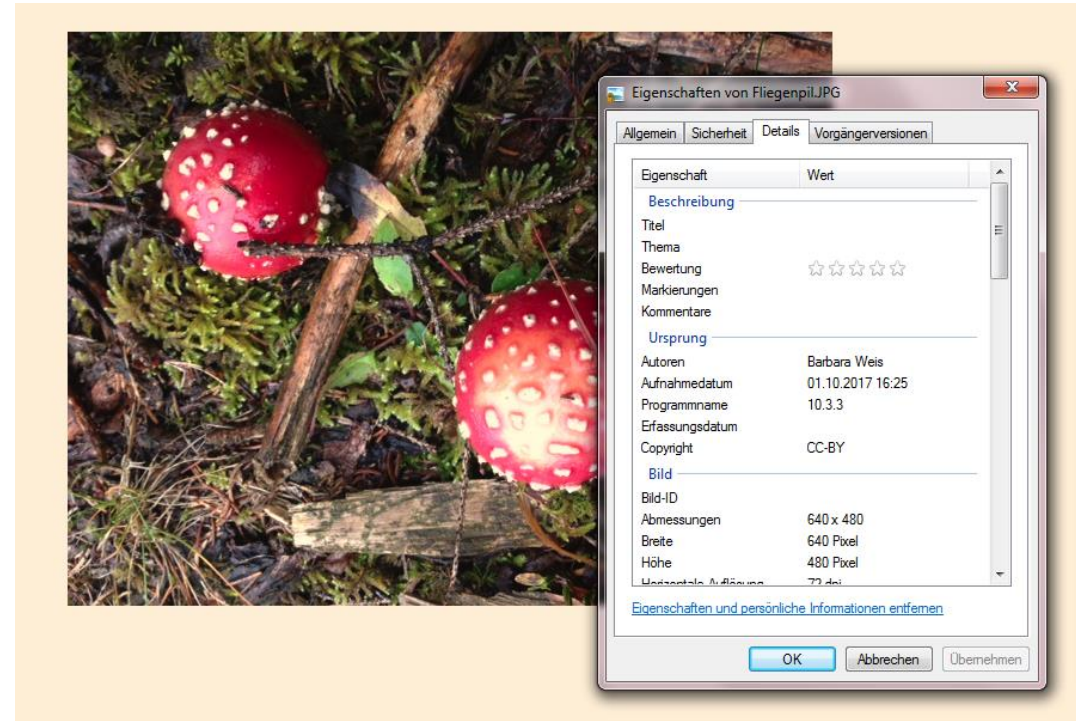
Eigenschaften von Fliegenpil.JPG

Allgemein | Sicherheit | Details | Vorgängerversionen

| Eigenschaft | Wert |
|---|---|
| **Beschreibung** | |
| Titel | |
| Thema | |
| Bewertung | ☆☆☆☆☆ |
| Markierungen | |
| Kommentare | |
| **Ursprung** | |
| Autoren | Barbara Weis |
| Aufnahmedatum | 01.10.2017 16:25 |
| Programmname | 10.3.3 |
| Erfassungsdatum | |
| Copyright | CC-BY |
| **Bild** | |
| Bild-ID | |
| Abmessungen | 640 x 480 |
| Breite | 640 Pixel |
| Höhe | 480 Pixel |
| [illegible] | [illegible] |

Eigenschaften und persönliche Informationen entfernen

OK | Abbrechen | Übernehmen